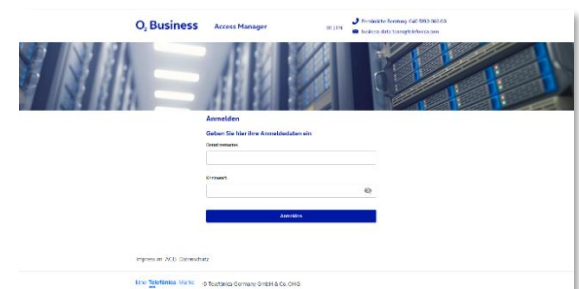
$O_2$ Business Access Manager

DE | EN

Persönliche Beratung: 0800 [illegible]

business-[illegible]@telefonica.com

Anmelden

Geben Sie hier Ihre Anmeldedaten ein

Benutzername

Kennwort

Anmelden

Impressum AGB Datenschutz

Eine Telefónica Marke © Telefónica Germany GmbH & Co. OHG